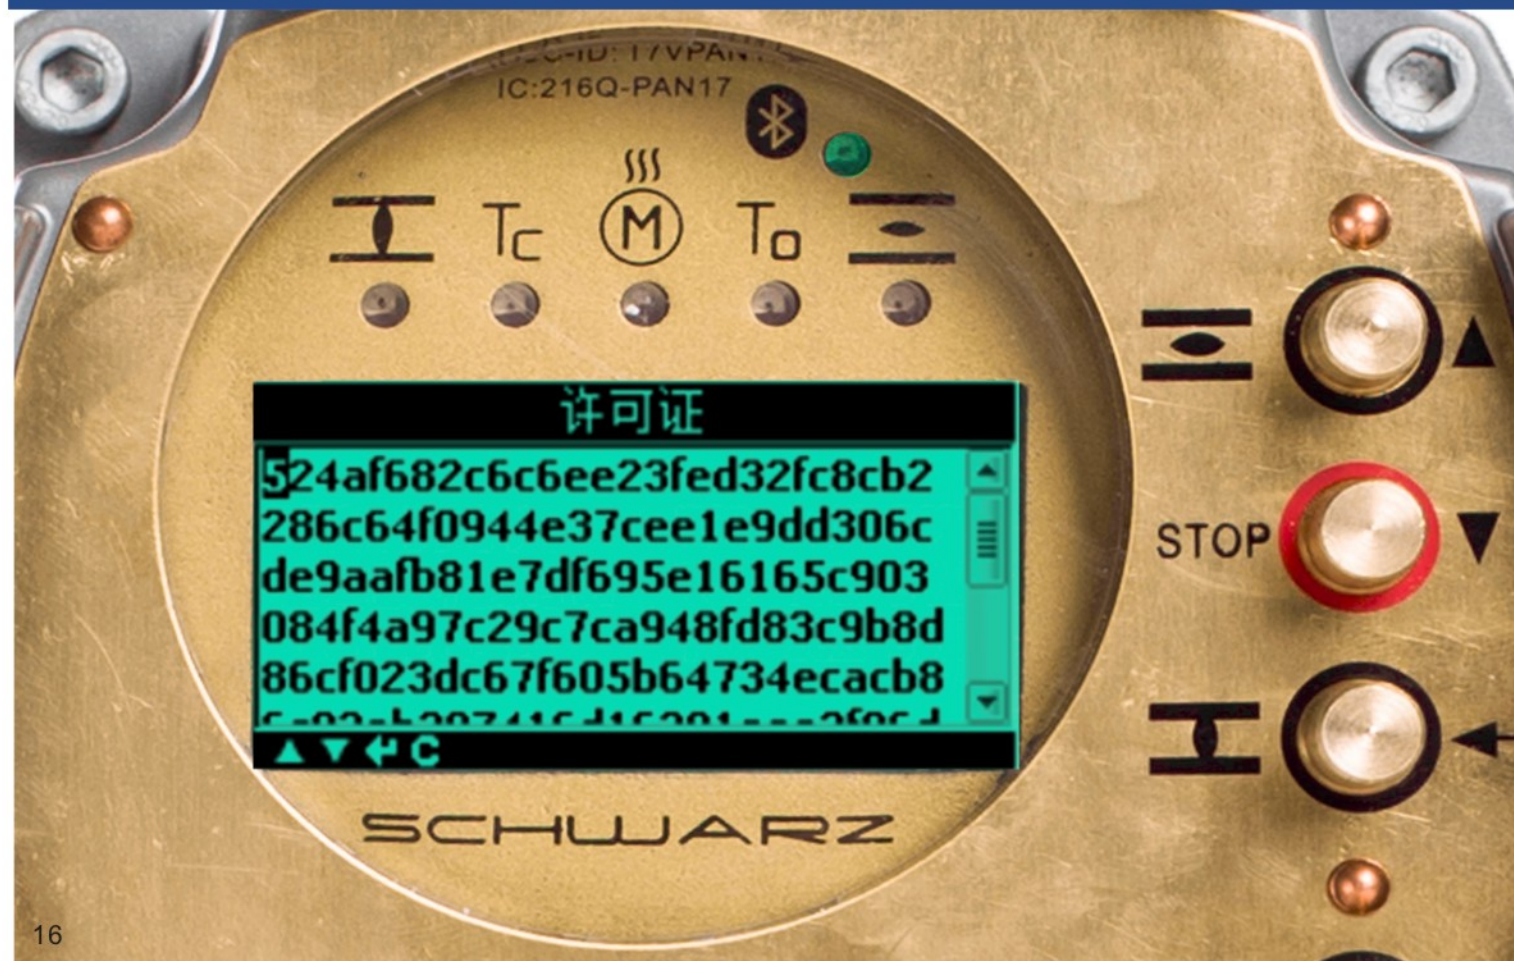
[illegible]C-ID: 17VPAN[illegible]
IC:216Q-PAN17

Tc
M
To

许可证
524af682c6c6ee23fed32fc8cb2
286c64f0944e37cee1e9dd306c
de9aafb81e7df695e16165c903
084f4a97c29c7ca948fd83c9b8d
86cf023dc67f605b64734ecacb8
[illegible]
▲▼↵C

STOP

SCHWARZ

16